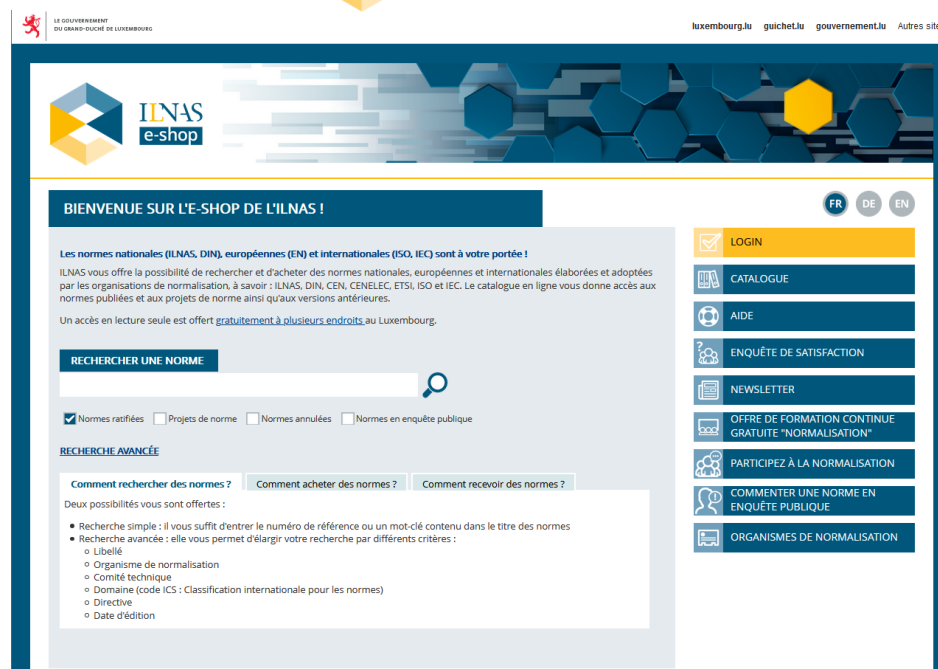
LE GOUVERNEMENT
DU GRAND-DUCHÉ DE LUXEMBOURG

luxembourg.lu guichet.lu gouvernement.lu Autres site

ILNAS
e-shop

BIENVENUE SUR L'E-SHOP DE L'ILNAS !

FR DE EN

Les normes nationales (ILNAS, DIN), européennes (EN) et internationales (ISO, IEC) sont à votre portée !

ILNAS vous offre la possibilité de rechercher et d'acheter des normes nationales, européennes et internationales élaborées et adoptées par les organisations de normalisation, à savoir : ILNAS, DIN, CEN, CENELEC, ETSI, ISO et IEC. Le catalogue en ligne vous donne accès aux normes publiées et aux projets de norme ainsi qu'aux versions antérieures.

Un accès en lecture seule est offert gratuitement à plusieurs endroits au Luxembourg.

RECHERCHER UNE NORME

Normes ratifiées Projets de norme Normes annulées Normes en enquête publique

RECHERCHE AVANCÉE

Comment rechercher des normes ? Comment acheter des normes ? Comment recevoir des normes ?

Deux possibilités vous sont offertes :

- Recherche simple : il vous suffit d'entrer le numéro de référence ou un mot-clé contenu dans le titre des normes
- Recherche avancée : elle vous permet d'élargir votre recherche par différents critères :
  - Libellé
  - Organisme de normalisation
  - Comité technique
  - Domaine (code ICS : Classification internationale pour les normes)
  - Directive
  - Date d'édition

LOGIN
CATALOGUE
AIDE
ENQUÊTE DE SATISFACTION
NEWSLETTER
OFFRE DE FORMATION CONTINUE GRATUITE "NORMALISATION"
PARTICIPEZ À LA NORMALISATION
COMMENTER UNE NORME EN ENQUÊTE PUBLIQUE
ORGANISMES DE NORMALISATION